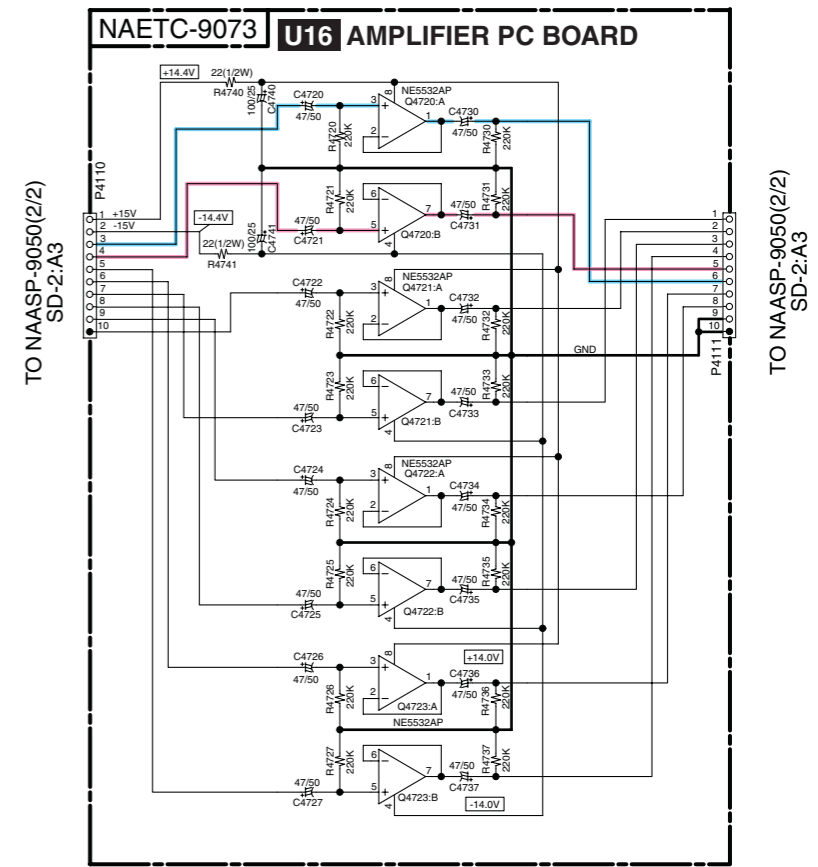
NAETC-9073 U16 AMPLIFIER PC BOARD

+14.4V
22(1/2W)
R4740
100/25
C4740
C4720
47/50
R4720
220K
NE5532AP
Q4720:A
3
2
8
1
C4730
47/50
R4730
220K

P4110
1 +15V
2 -15V
3
4
5
6
7
8
9
10

-14.4V
22(1/2W)
R4741
100/25
C4741
47/50
C4721
R4721
220K
6
5
4
7
Q4720:B
47/50
C4731
R4731
220K

C4722
47/50
R4722
220K
NE5532AP
Q4721:A
C4732
47/50
R4732
220K
GND

R4723
220K
47/50
C4723
Q4721:B
47/50
C4733
R4733
220K

C4724
47/50
R4724
220K
NE5532AP
Q4722:A
C4734
47/50
R4734
220K

R4725
220K
47/50
C4725
Q4722:B
47/50
C4735
R4735
220K

C4726
47/50
R4726
220K
+14.0V
C4736
47/50
R4736
220K
Q4723:A
NE5532AP

R4727
220K
47/50
C4727
Q4723:B
47/50
C4737
R4737
220K
-14.0V

1
2
3
4
5
6
7
8
9
10
P4111

TO NAASP-9050(2/2) SD-2:A3

TO NAASP-9050(2/2) SD-2:A3